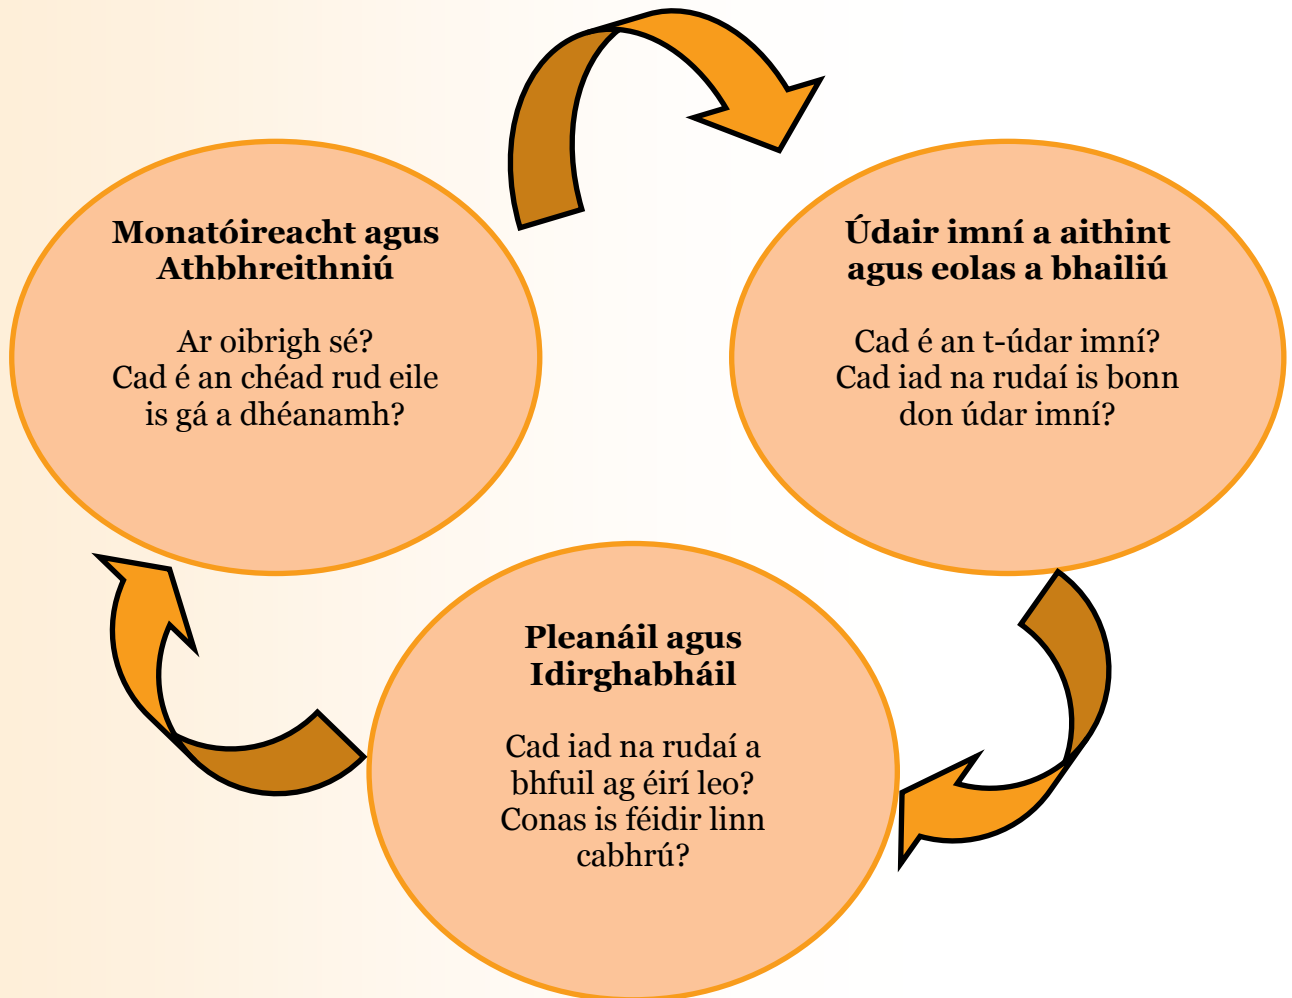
Monatóireacht agus Athbhreithniú

Ar oibrigh sé? Cad é an chéad rud eile is gá a dhéanamh?

Údair imní a aithint agus eolas a bhailiú

Cad é an t-údar imní? Cad iad na rudaí is bonn don údar imní?

Pleanáil agus Idirghabháil

Cad iad na rudaí a bhfuil ag éirí leo? Conas is féidir linn cabhrú?